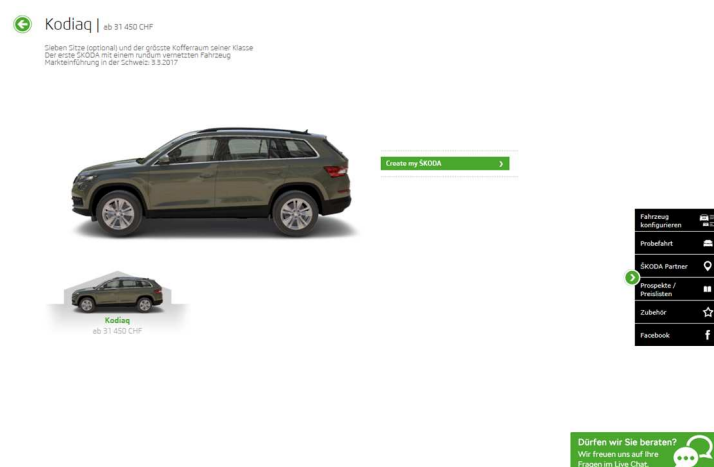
Kodiaq | ab 31 450 CHF

Sieben Sitze (optional) und der grösste Kofferraum seiner Klasse
Der erste ŠKODA mit einem rundum vernetzten Fahrzeug
Markteinführung in der Schweiz: 3.3.2017

Create my ŠKODA

Kodiaq
ab 31 450 CHF

Fahrzeug konfigurieren
Probefahrt
ŠKODA Partner
Prospekte / Preislisten
Zubehör
Facebook

Dürfen wir Sie beraten?
Wir freuen uns auf Ihre Fragen im Live Chat.